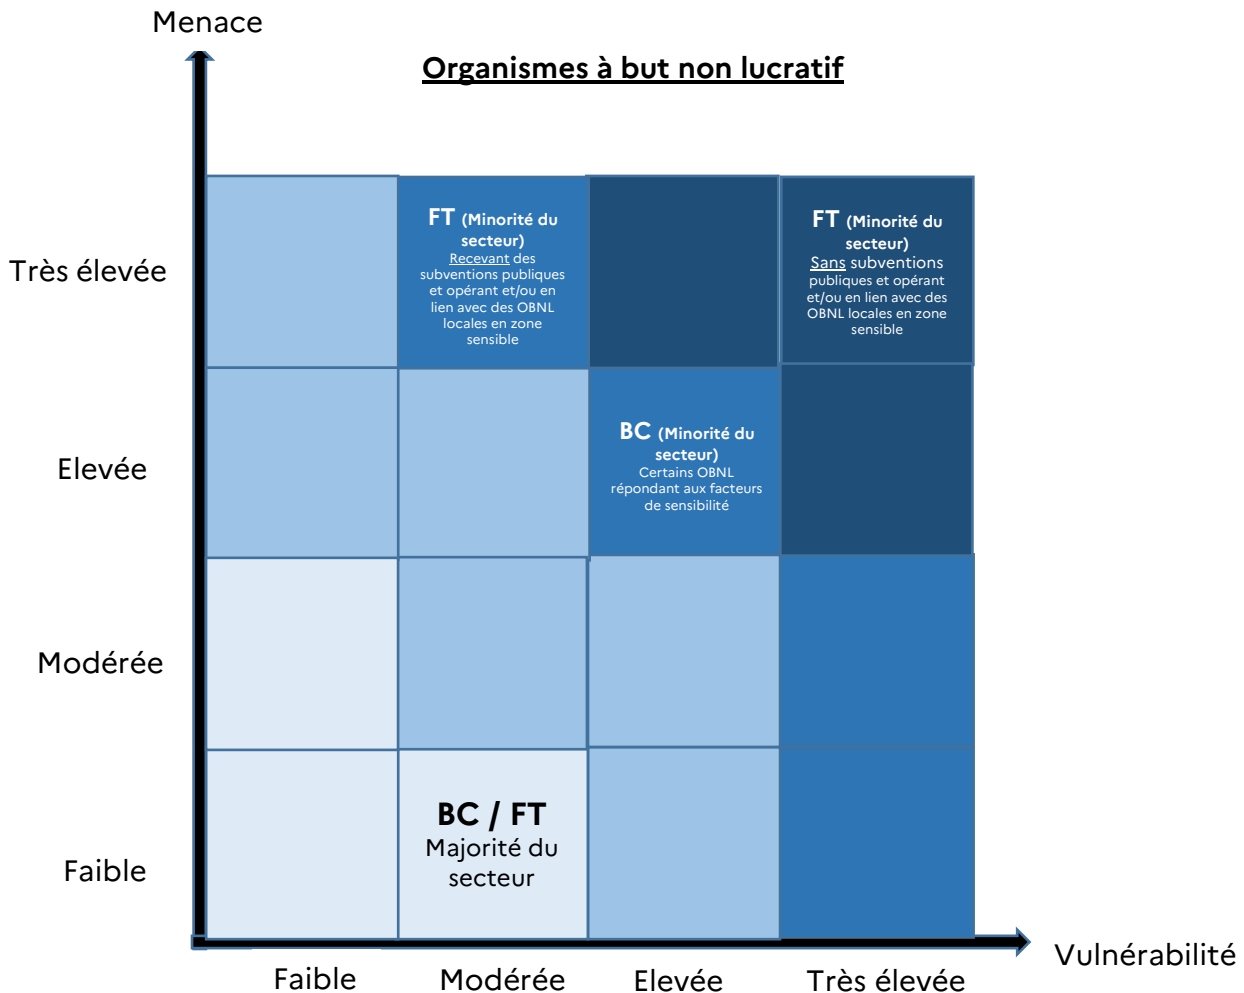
Menace

Organismes à but non lucratif

Très élevée

Elevée

Modérée

Faible

FT (Minorité du secteur) Recevant des subventions publiques et opérant et/ou en lien avec des OBNL locales en zone sensible

FT (Minorité du secteur) Sans subventions publiques et opérant et/ou en lien avec des OBNL locales en zone sensible

BC (Minorité du secteur) Certains OBNL répondant aux facteurs de sensibilité

BC / FT Majorité du secteur

Vulnérabilité

Faible

Modérée

Elevée

Très élevée